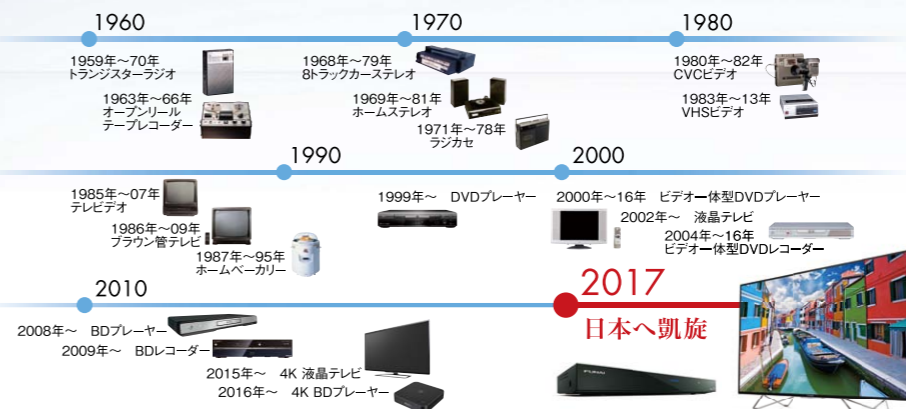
1960

1959年～70年
トランジスターラジオ

1963年～66年
オープンリール
テープレコーダー

1970

1968年～79年
8トラックカーステレオ

1969年～81年
ホームステレオ

1971年～78年
ラジカセ

1980

1980年～82年
CVCビデオ

1983年～13年
VHSビデオ

1990

1985年～07年
テレビデオ

1986年～09年
ブラウン管テレビ

1987年～95年
ホームベーカリー

1999年～　DVDプレーヤー

2000

2000年～16年　ビデオ一体型DVDプレーヤー

2002年～　液晶テレビ

2004年～16年
ビデオ一体型DVDレコーダー

2010

2008年～　BDプレーヤー

2009年～　BDレコーダー

2015年～　4K 液晶テレビ

2016年～　4K BDプレーヤー

2017
日本へ凱旋

FUNAI